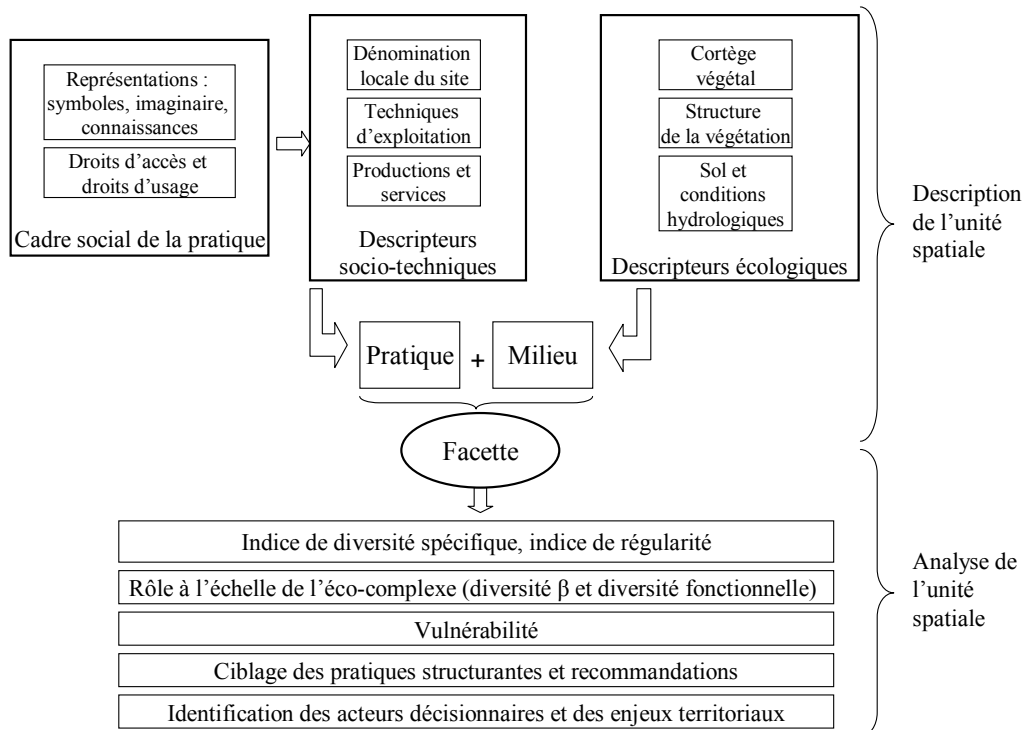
Représentations : symboles, imaginaire, connaissances

Droits d'accès et droits d'usage

Cadre social de la pratique

Dénomination locale du site

Techniques d'exploitation

Productions et services

Descripteurs socio-techniques

Cortège végétal

Structure de la végétation

Sol et conditions hydrologiques

Descripteurs écologiques

Description de l'unité spatiale

Pratique + Milieu

Facette

Indice de diversité spécifique, indice de régularité

Rôle à l'échelle de l'éco-complexe (diversité $\beta$ et diversité fonctionnelle)

Vulnérabilité

Ciblage des pratiques structurantes et recommandations

Identification des acteurs décisionnaires et des enjeux territoriaux

Analyse de l'unité spatiale